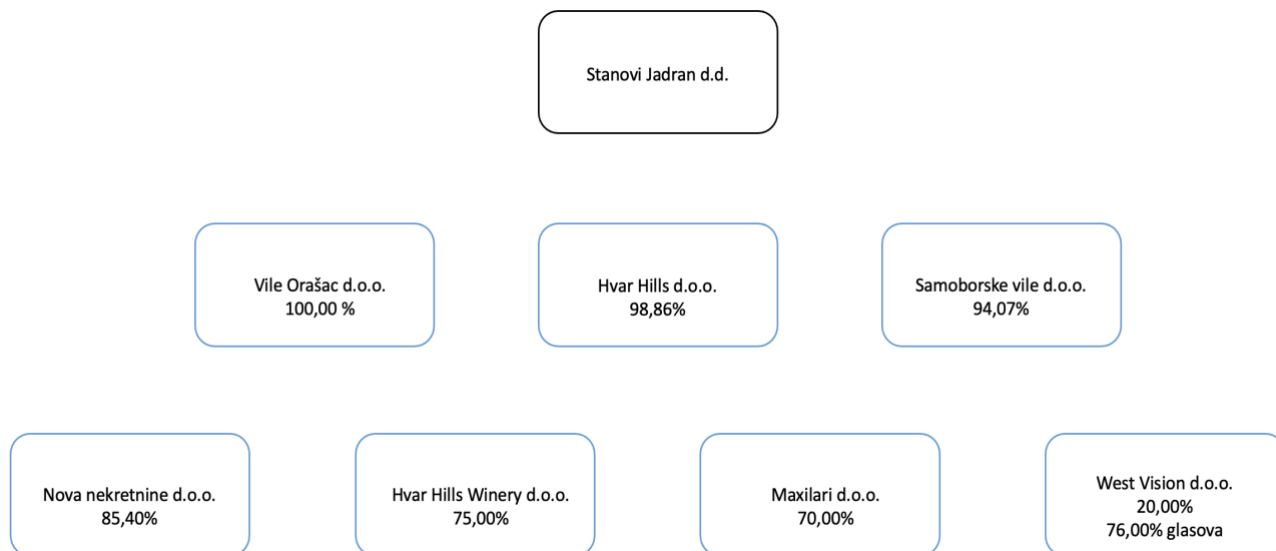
Stanovi Jadran d.d.

Vile Orašac d.o.o.
100,00 %

Hvar Hills d.o.o.
98,86%

Samoborske vile d.o.o.
94,07%

Nova nekretnine d.o.o.
85,40%

Hvar Hills Winery d.o.o.
75,00%

Maxilari d.o.o.
70,00%

West Vision d.o.o.
20,00%
76,00% glasova